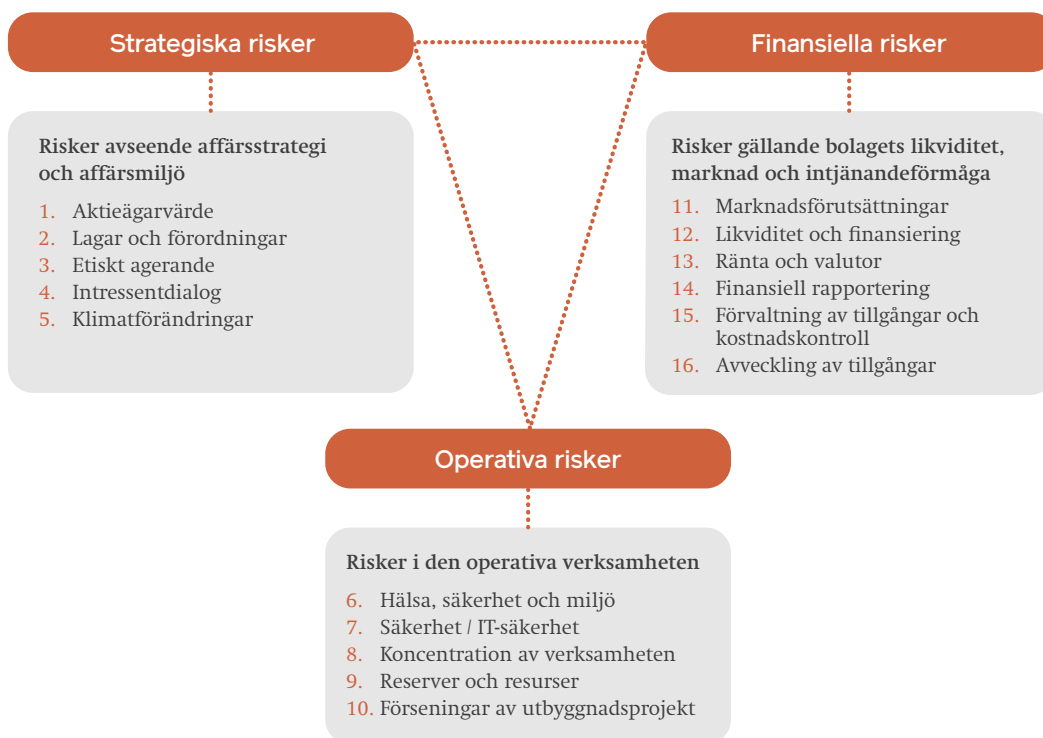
Strategiska risker

Risker avseende affärsstrategi och affärsmiljö

1. Aktieägarvärde
2. Lagar och förordningar
3. Etiskt agerande
4. Intressentdialog
5. Klimatförändringar

Finansiella risker

Risker gällande bolagets likviditet, marknad och intjänandeförmåga

11. Marknadsförutsättningar
12. Likviditet och finansiering
13. Ränta och valutor
14. Finansiell rapportering
15. Förvaltning av tillgångar och kostnadskontroll
16. Avveckling av tillgångar

Operativa risker

Risker i den operativa verksamheten

6. Hälsa, säkerhet och miljö
7. Säkerhet / IT-säkerhet
8. Koncentration av verksamheten
9. Reserver och resurser
10. Förseningar av utbyggnadsprojekt